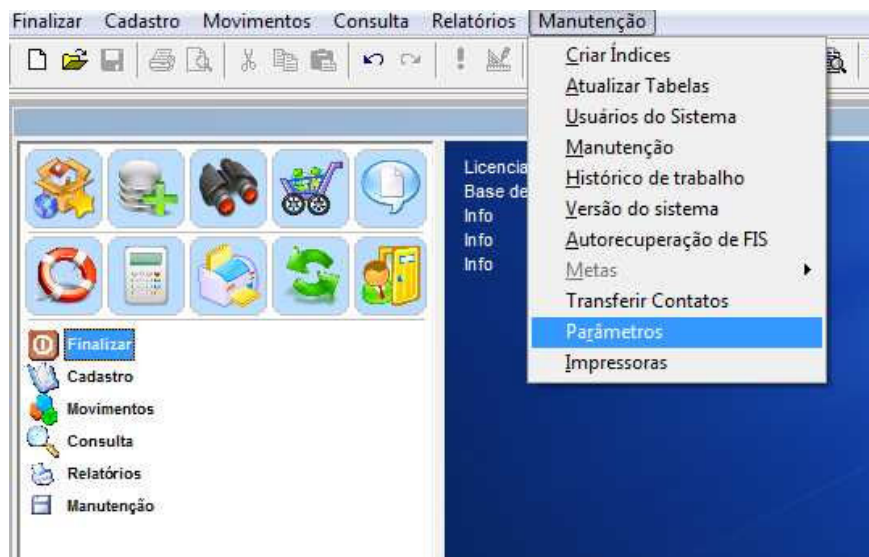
Finalizar Cadastro Movimentos Consulta Relatórios Manutenção

Criar Índices
Atualizar Tabelas
Usuários do Sistema
Manutenção
Histórico de trabalho
Versão do sistema
Autorecuperação de FIS
Metas
Transferir Contatos
Parâmetros
Impressoras

Licencia
Base de
Info
Info
Info

Finalizar
Cadastro
Movimentos
Consulta
Relatórios
Manutenção